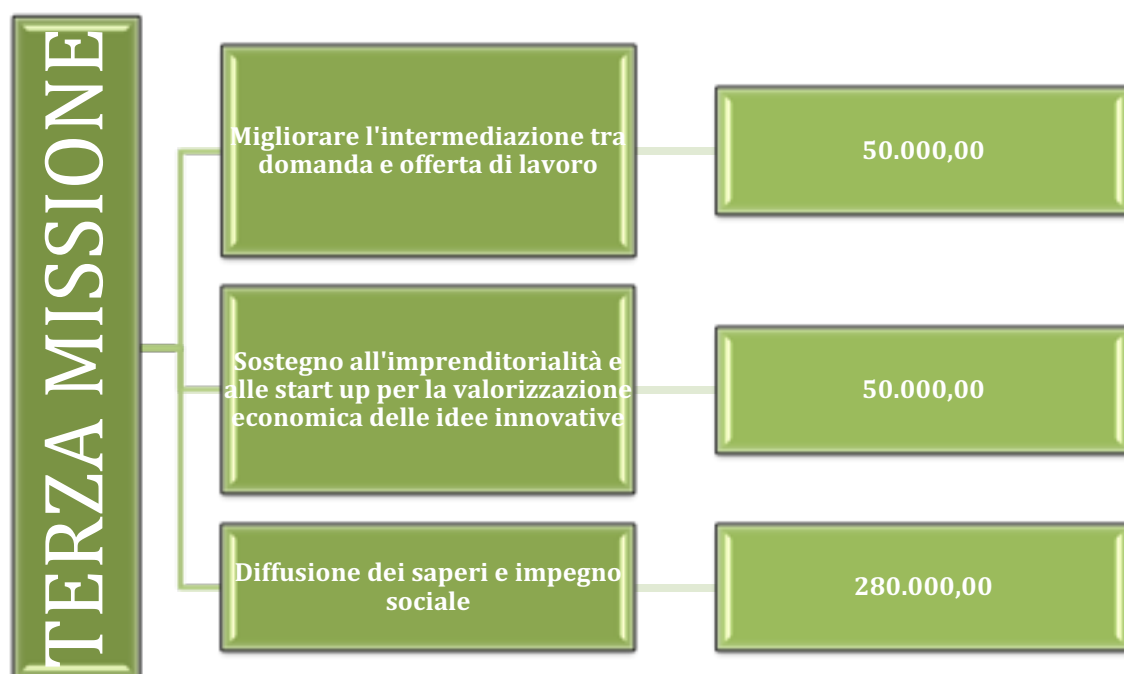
TERZA MISSIONE

Migliorare l'intermediazione tra domanda e offerta di lavoro

50.000,00

Sostegno all'imprenditorialità e alle start up per la valorizzazione economica delle idee innovative

50.000,00

Diffusione dei saperi e impegno sociale

280.000,00